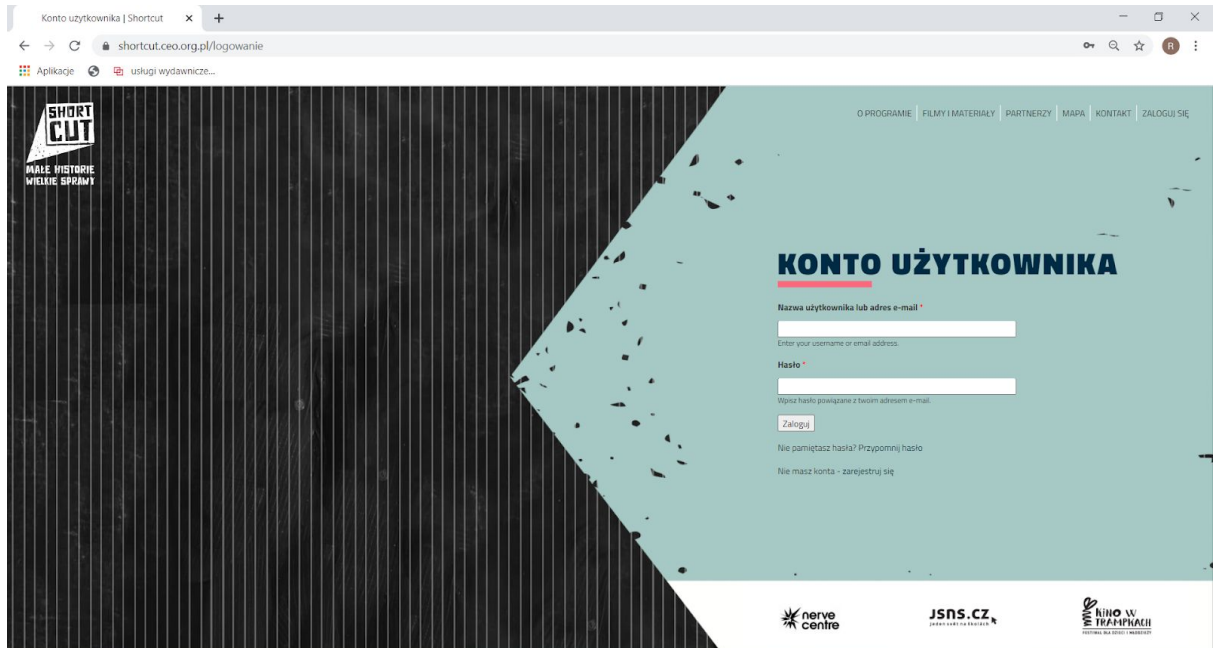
Konto użytkownika | Shortcut × +

shortcut.ceo.org.pl/logowanie

Aplikacje usługi wydawnicze...

SHORT CUT
MAŁE HISTORIE WIELKIE SPRAWY

O PROGRAMIE | FILMY I MATERIAŁY | PARTNERZY | MAPA | KONTAKT | ZALOGUJ SIĘ

KONTO UŻYTKOWNIKA

Nazwa użytkownika lub adres e-mail *

Enter your username or email address.

Hasło *

Wpisz hasło powiązane z twoim adresem e-mail.

Zaloguj

Nie pamiętasz hasła? Przypomnij hasło

Nie masz konta - zarejestruj się

nerve centre

JSNS.CZ
Jeden svět na školách

KINO W TRAMPKACH
FESTIWAL DLA DZIECI I MŁODZIEŻY